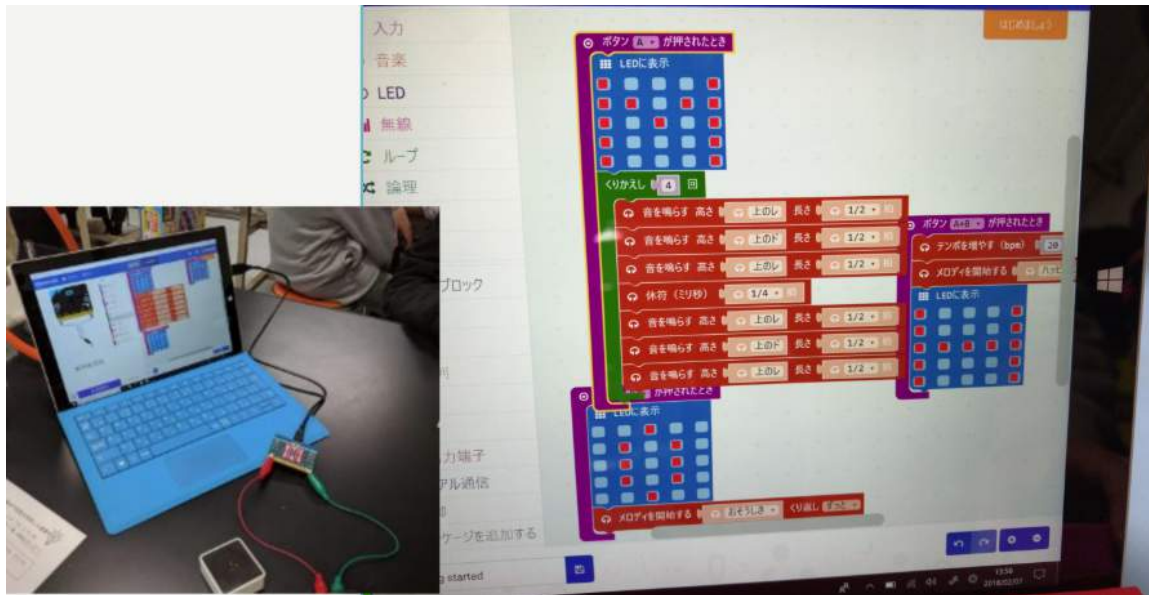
入力
音楽
LED
無線
ループ
論理
ブロック
力端子
アル通信
ケージを追加する
g started

はじめましょう

ボタン A が押されたとき
LEDに表示
くりかえし 4 回
音を鳴らす 高さ 上のレ 長さ 1/2
音を鳴らす 高さ 上のド 長さ 1/2
音を鳴らす 高さ 上のレ 長さ 1/2
休符（ミリ秒） 1/4
音を鳴らす 高さ 上のレ 長さ 1/2
音を鳴らす 高さ 上のド 長さ 1/2
音を鳴らす 高さ 上のレ 長さ 1/2

ボタン A+B が押されたとき
テンポを増やす（bpm） 20
メロディを開始する ハッピ
LEDに表示

が押されたとき
LEDに表示
メロディを開始する おそうしき くり返し 1回

13:50
2018/02/07